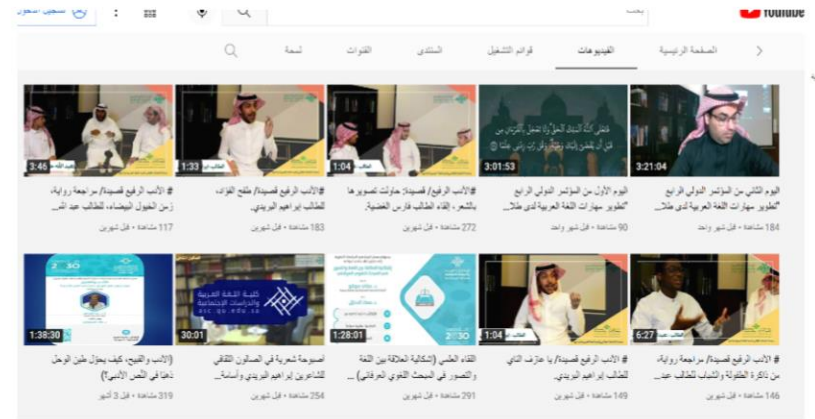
YouTube

تسجيل الدخول

الصفحة الرئيسية
الفيديوهات
قوائم التشغيل
المنتدى
القنوات
لمحة

3:21:04
اليوم الثاني من المؤتمر الدولي الرابع "تطوير مهارات اللغة العربية لدى طلا...
184 مشاهدة • قبل شهر واحد

3:01:53
اليوم الأول من المؤتمر الدولي الرابع "تطوير مهارات اللغة العربية لدى طلا...
90 مشاهدة • قبل شهر واحد

1:04
#الأدب_الرفيع (قصيدة) حاولت تصويرها بالشعر، إلقاء الطالب فارس العضيلة.
272 مشاهدة • قبل شهرين

1:33
#الأدب_الرفيع قصيدة/ مقطع الفؤاد، للطالب إبراهيم البريدي.
183 مشاهدة • قبل شهرين

3:46
# الأدب_الرفيع قصيدة/ مراجعة رواية، زمن الخيول البيضاء، للطالب عبد الم...
117 مشاهدة • قبل شهرين

6:27
# الأدب_الرفيع قصيدة/ مراجعة رواية، من ذاكرة الطفولة والشباب للطالب عبد...
146 مشاهدة • قبل شهرين

1:04
# الأدب_الرفيع قصيدة/ يا عازف الناي للطالب إبراهيم البريدي.
149 مشاهدة • قبل شهرين

1:28:01
اللقاء العلمي (إشكالية العلاقة بين اللغة والصور في البحث اللغوي العرفاني) ...
291 مشاهدة • قبل شهرين

كلية اللغة العربية والدراسات الاجتماعية
30:01
أصبوحة شعرية في الصالون الثقافي للشاعرين إبراهيم البريدي وأسامة...
254 مشاهدة • قبل شهرين

1:38:30
(الأدب والقبح، كيف يحول طين الوحل ذهبا في النص الأدبي؟)
319 مشاهدة • قبل 3 أشهر